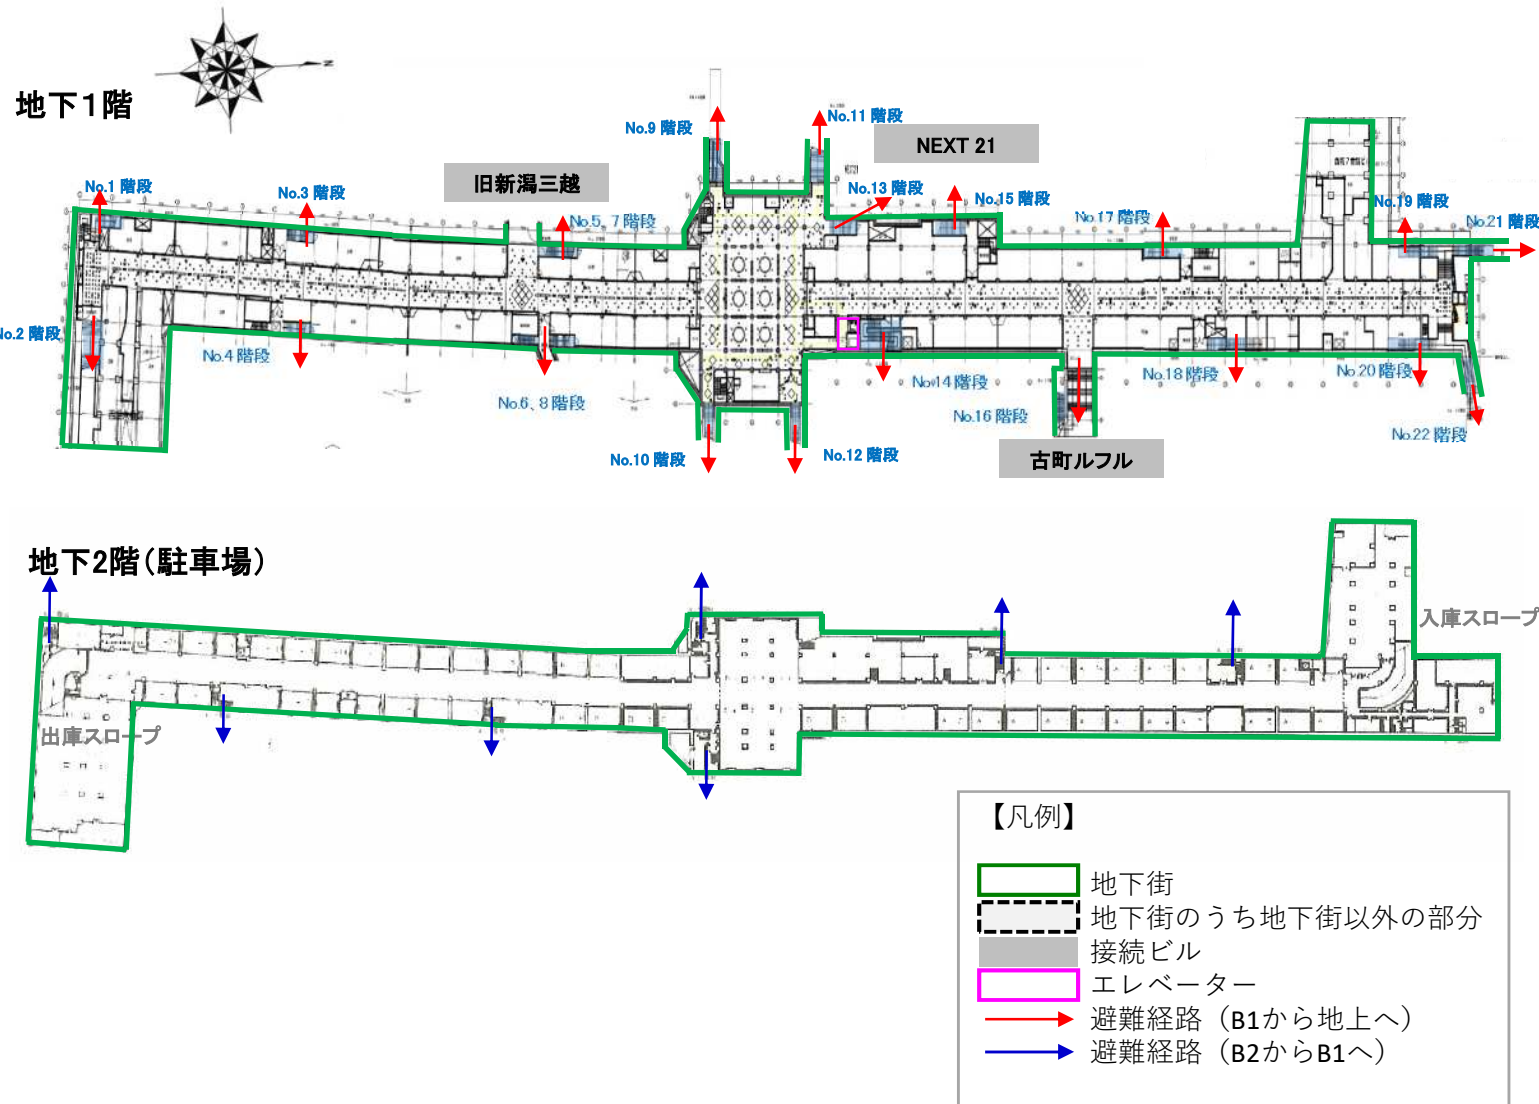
地下1階

No.9 階段
No.11 階段
NEXT 21
旧新潟三越
No.1 階段
No.3 階段
No.5、7 階段
No.13 階段
No.15 階段
No.17 階段
No.19 階段
No.21 階段
No.2 階段
No.4 階段
No.6、8 階段
No.14 階段
No.16 階段
No.18 階段
No.20 階段
No.22 階段
No.10 階段
No.12 階段
古町ルフル

地下2階(駐車場)

入庫スロープ
出庫スロープ

【凡例】
地下街
地下街のうち地下街以外の部分
接続ビル
エレベーター
避難経路(B1から地上へ)
避難経路(B2からB1へ)